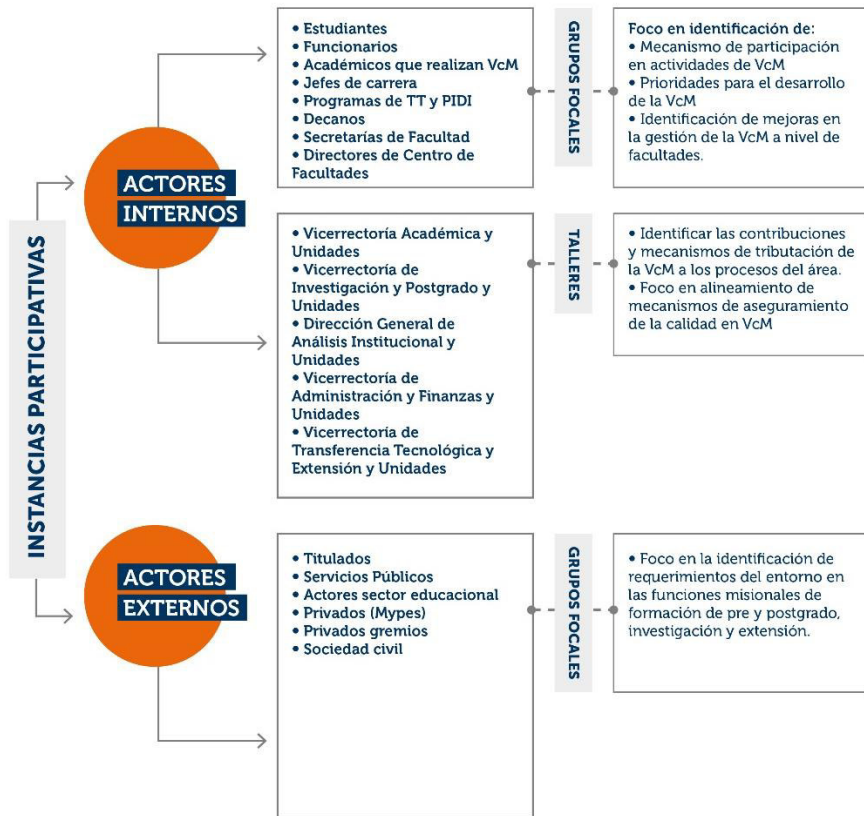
INSTANCIAS PARTICIPATIVAS

ACTORES INTERNOS

• Estudiantes
• Funcionarios
• Académicos que realizan VcM
• Jefes de carrera
• Programas de TT y PIDI
• Decanos
• Secretarías de Facultad
• Directores de Centro de Facultades

GRUPOS FOCALES

Foco en identificación de:
• Mecanismo de participación en actividades de VcM
• Prioridades para el desarrollo de la VcM
• Identificación de mejoras en la gestión de la VcM a nivel de facultades.

• Vicerrectoría Académica y Unidades
• Vicerrectoría de Investigación y Postgrado y Unidades
• Dirección General de Análisis Institucional y Unidades
• Vicerrectoría de Administración y Finanzas y Unidades
• Vicerrectoría de Transferencia Tecnológica y Extensión y Unidades

TALLERES

• Identificar las contribuciones y mecanismos de tributación de la VcM a los procesos del área.
• Foco en alineamiento de mecanismos de aseguramiento de la calidad en VcM

ACTORES EXTERNOS

• Titulados
• Servicios Públicos
• Actores sector educacional
• Privados (Mypes)
• Privados gremios
• Sociedad civil

GRUPOS FOCALES

• Foco en la identificación de requerimientos del entorno en las funciones misionales de formación de pre y postgrado, investigación y extensión.